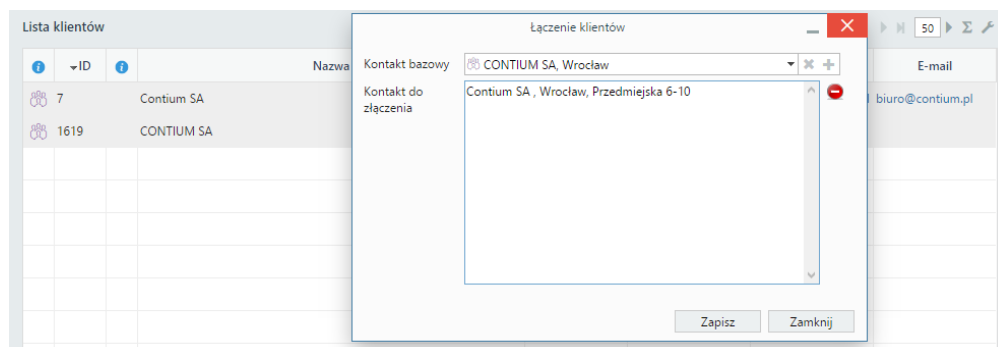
Lista klientów

50

| | ID | | Nazwa | E-mail |
|---|---|---|---|---|
| | 7 | | Contium SA | biuro@contium.pl |
| | 1619 | | CONTIUM SA | |

Łączenie klientów

Kontakt bazowy CONTIUM SA, Wrocław

Kontakt do złączenia Contium SA , Wrocław, Przedmiejska 6-10

Zapisz Zamknij